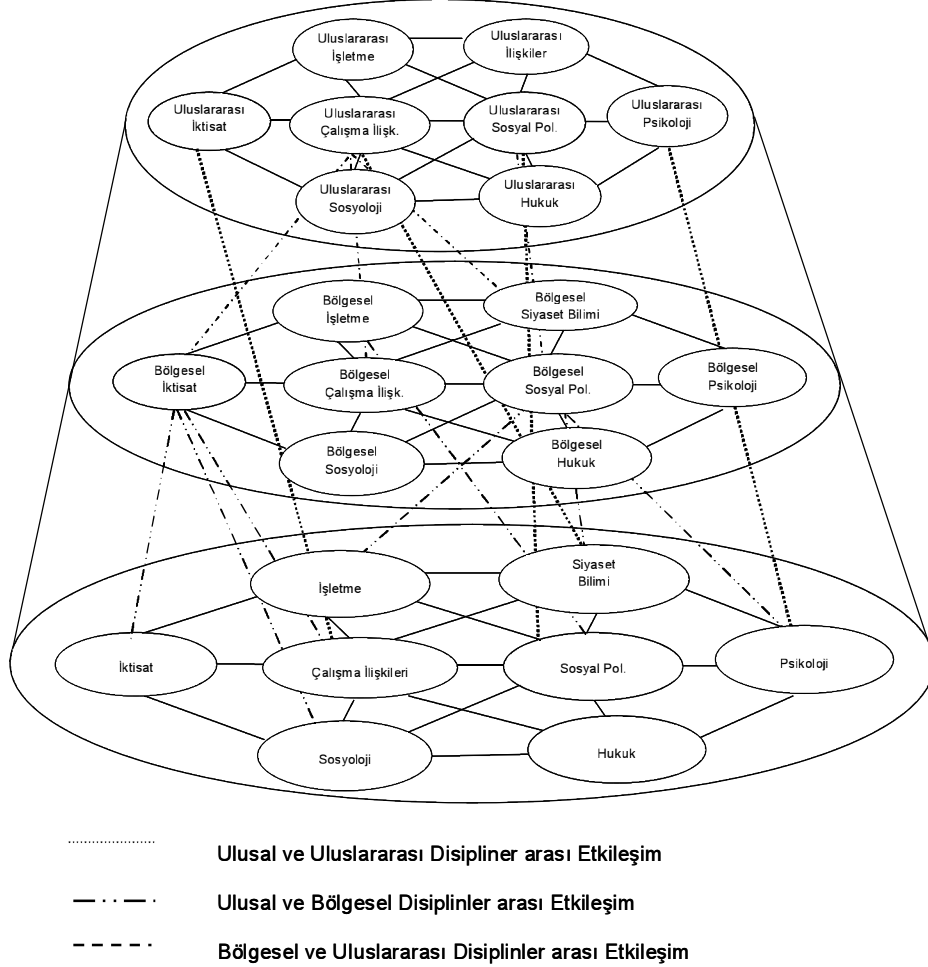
Uluslararası İşletme

Uluslararası İlişkiler

Uluslararası İktisat

Uluslararası Çalışma İlişk.

Uluslararası Sosyal Pol.

Uluslararası Psikoloji

Uluslararası Sosyoloji

Uluslararası Hukuk

Bölgesel İşletme

Bölgesel Siyaset Bilimi

Bölgesel İktisat

Bölgesel Çalışma İlişk.

Bölgesel Sosyal Pol.

Bölgesel Psikoloji

Bölgesel Sosyoloji

Bölgesel Hukuk

İşletme

Siyaset Bilimi

İktisat

Çalışma İlişkileri

Sosyal Pol.

Psikoloji

Sosyoloji

Hukuk

Ulusal ve Uluslararası Disipliner arası Etkileşim

Ulusal ve Bölgesel Disiplinler arası Etkileşim

Bölgesel ve Uluslararası Disiplinler arası Etkileşim